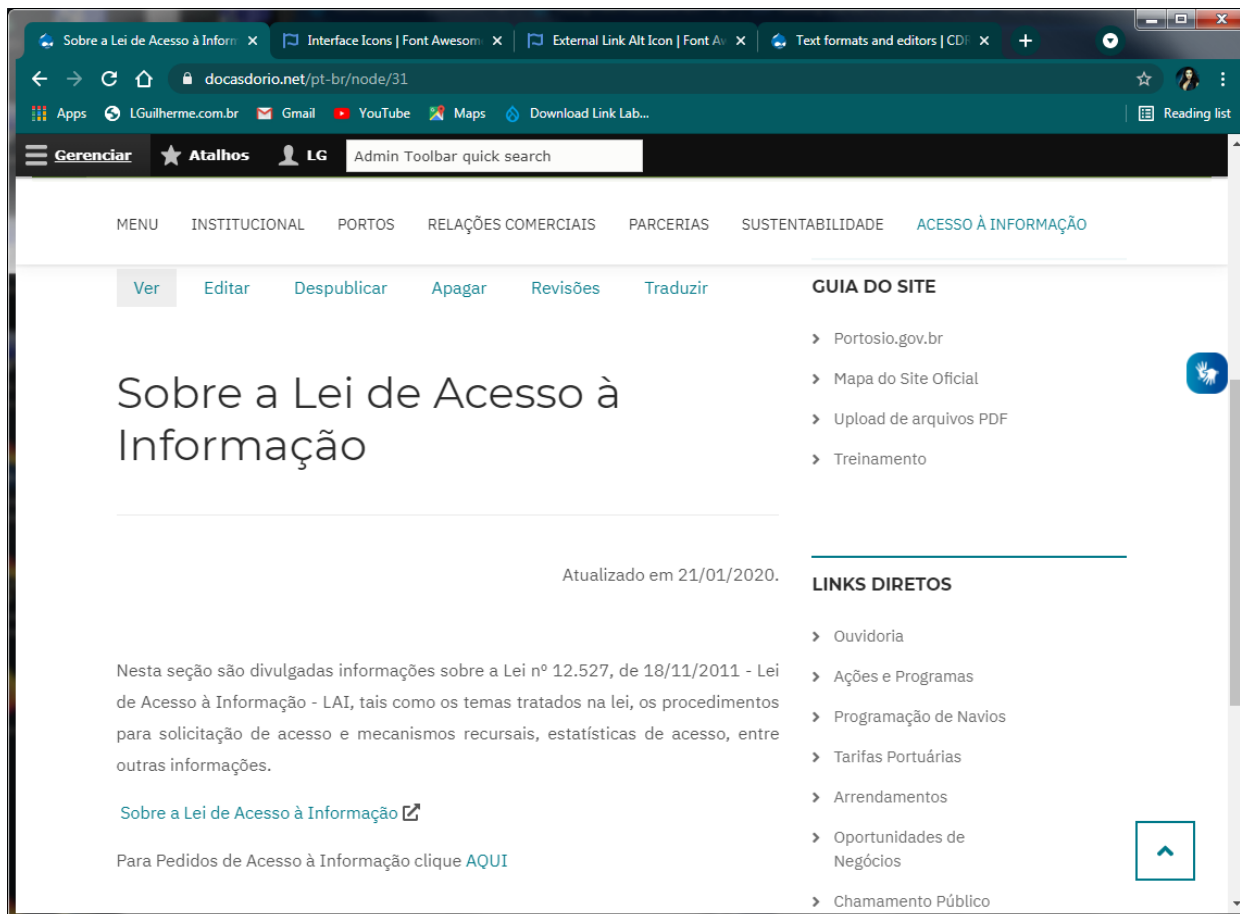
Sobre a Lei de Acesso à Inform ×
Interface Icons | Font Awesom ×
External Link Alt Icon | Font A ×
Text formats and editors | CDF ×
+

docasdorio.net/pt-br/node/31

Apps LGuilherme.com.br Gmail YouTube Maps Download Link Lab...
Reading list

Gerenciar Atalhos LG Admin Toolbar quick search

MENU INSTITUCIONAL PORTOS RELAÇÕES COMERCIAIS PARCERIAS SUSTENTABILIDADE ACESSO À INFORMAÇÃO

Ver Editar Despublicar Apagar Revisões Traduzir

Sobre a Lei de Acesso à Informação

Atualizado em 21/01/2020.

Nesta seção são divulgadas informações sobre a Lei nº 12.527, de 18/11/2011 - Lei de Acesso à Informação - LAI, tais como os temas tratados na lei, os procedimentos para solicitação de acesso e mecanismos recursais, estatísticas de acesso, entre outras informações.

Sobre a Lei de Acesso à Informação

Para Pedidos de Acesso à Informação clique AQUI

GUIA DO SITE
Portosio.gov.br
Mapa do Site Oficial
Upload de arquivos PDF
Treinamento

LINKS DIRETOS
Ouvidoria
Ações e Programas
Programação de Navios
Tarifas Portuárias
Arrendamentos
Oportunidades de Negócios
Chamamento Público